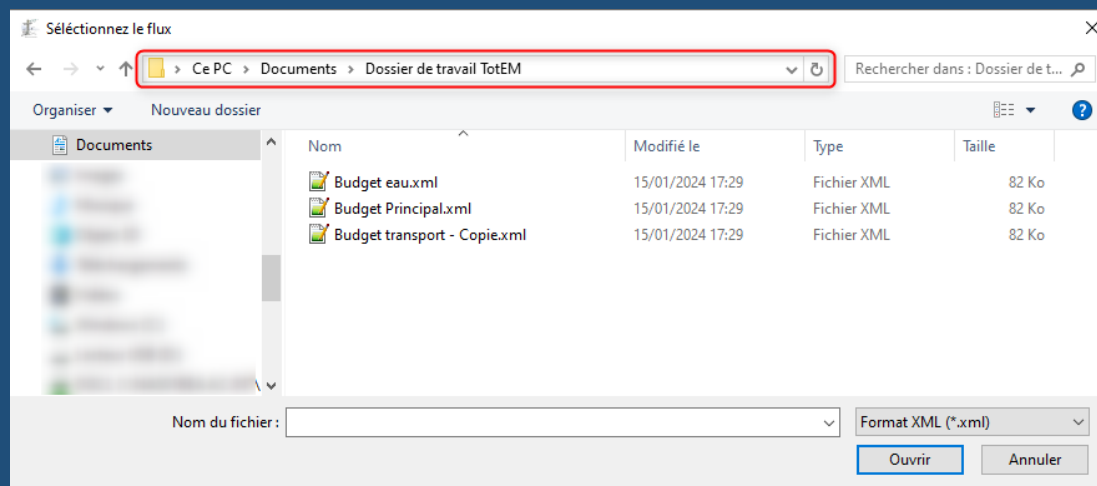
Sélectionnez le flux

> Ce PC > Documents > Dossier de travail TotEM

Rechercher dans : Dossier de t...

Organiser ▾ Nouveau dossier

Documents
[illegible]
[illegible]
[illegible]
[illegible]
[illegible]
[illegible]
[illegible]
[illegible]

| Nom | Modifié le | Type | Taille |
|---|---|---|---|
| Budget eau.xml | 15/01/2024 17:29 | Fichier XML | 82 Ko |
| Budget Principal.xml | 15/01/2024 17:29 | Fichier XML | 82 Ko |
| Budget transport - Copie.xml | 15/01/2024 17:29 | Fichier XML | 82 Ko |

Nom du fichier :

Format XML (*.xml)

Ouvrir Annuler